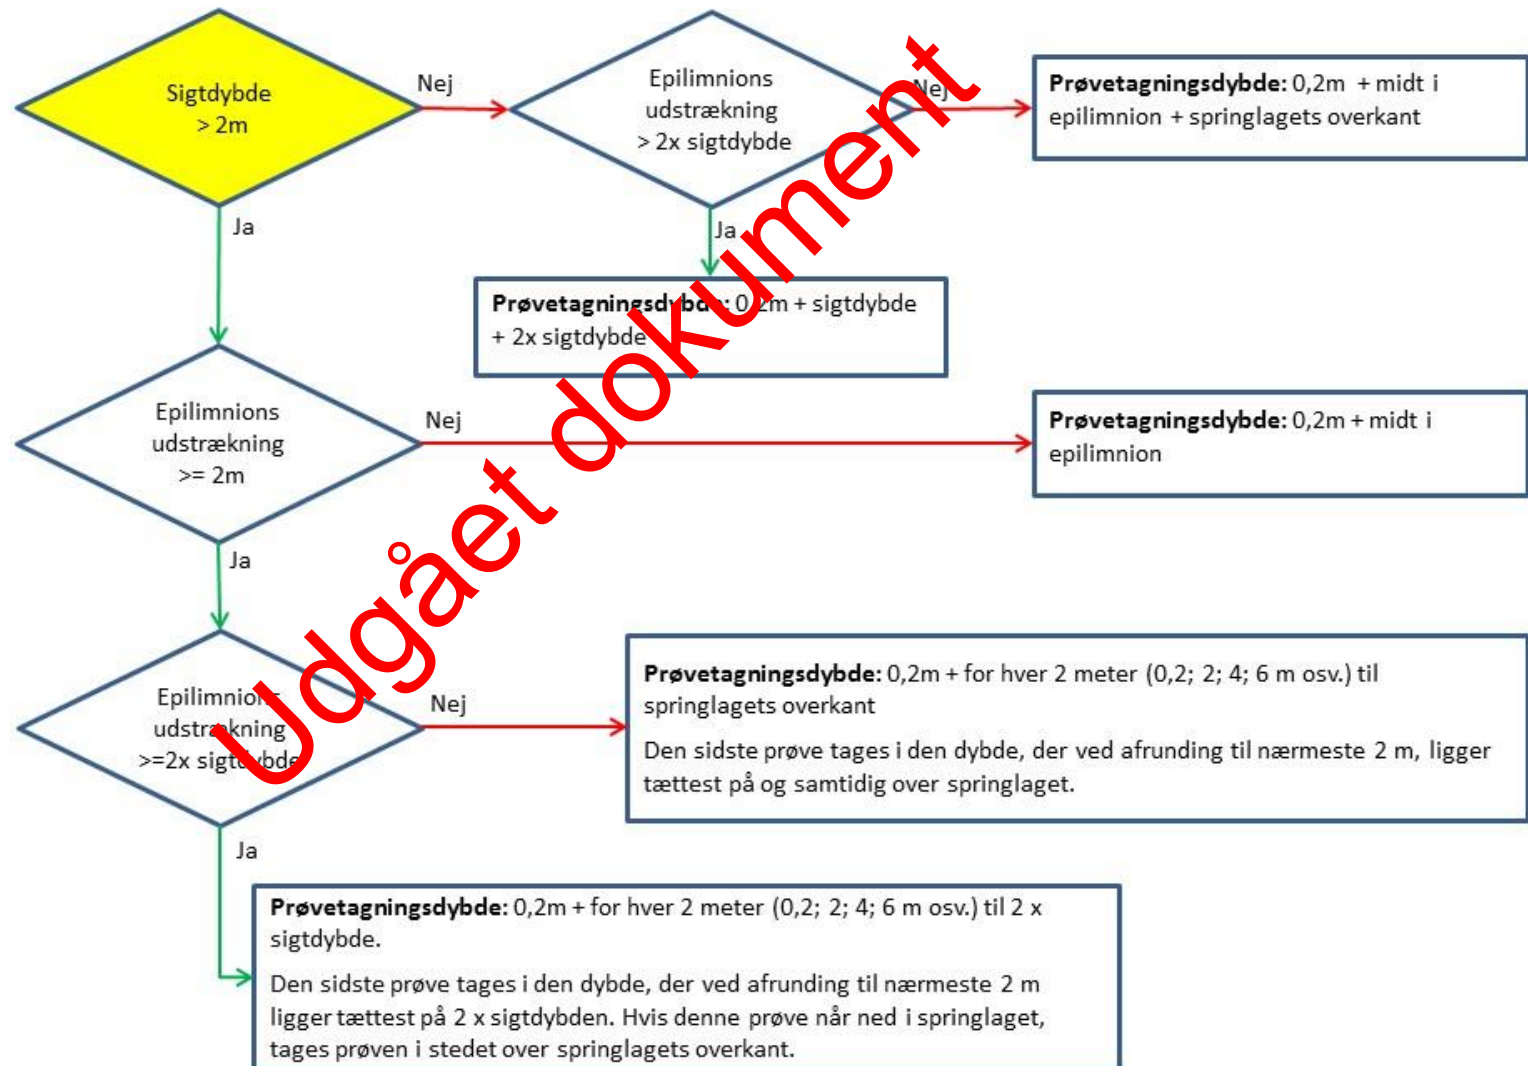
Sigtdybde
> 2m

Nej

Epilimnions
udstrækning
> 2x sigtdybde

Nej

**Prøvetagningsdybde:** 0,2m + midt i epilimnion + springlagets overkant

Ja

Ja

**Prøvetagningsdybde:** 0,2m + sigtdybde + 2x sigtdybde

Epilimnions
udstrækning
>= 2m

Nej

**Prøvetagningsdybde:** 0,2m + midt i epilimnion

Ja

Epilimnions
udstrækning
>=2x sigtdybde

Nej

**Prøvetagningsdybde:** 0,2m + for hver 2 meter (0,2; 2; 4; 6 m osv.) til springlagets overkant

Den sidste prøve tages i den dybde, der ved afrunding til nærmeste 2 m, ligger tættest på og samtidig over springlaget.

Ja

**Prøvetagningsdybde:** 0,2m + for hver 2 meter (0,2; 2; 4; 6 m osv.) til 2 x sigtdybde.

Den sidste prøve tages i den dybde, der ved afrunding til nærmeste 2 m ligger tættest på 2 x sigtdybden. Hvis denne prøve når ned i springlaget, tages prøven i stedet over springlagets overkant.

Udgået dokument